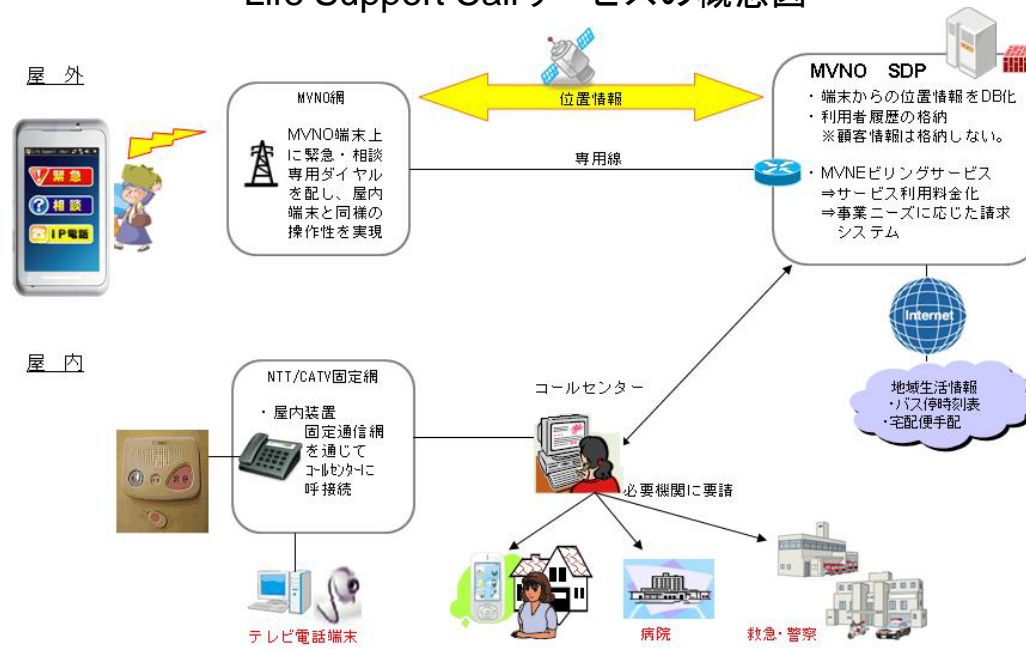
Life Support Callサービスの概念図

屋　外

緊急
相談
IP電話

MVNO網

MVNO端末上に緊急・相談専用ダイヤルを配し、屋内端末と同様の操作性を実現

位置情報

専用線

MVNO　SDP
・端末からの位置情報をDB化
・利用者履歴の格納
※顧客情報は格納しない。

・MVNEビリングサービス
⇒サービス利用料金化
⇒事業ニーズに応じた請求システム

Internet

地域生活情報
・バス停時刻表
・宅配便手配

屋　内

NTT/CATV固定網

・屋内装置
固定通信網を通じてコールセンターに呼接続

コールセンター

必要機関に要請

テレビ電話端末

病院

救急・警察